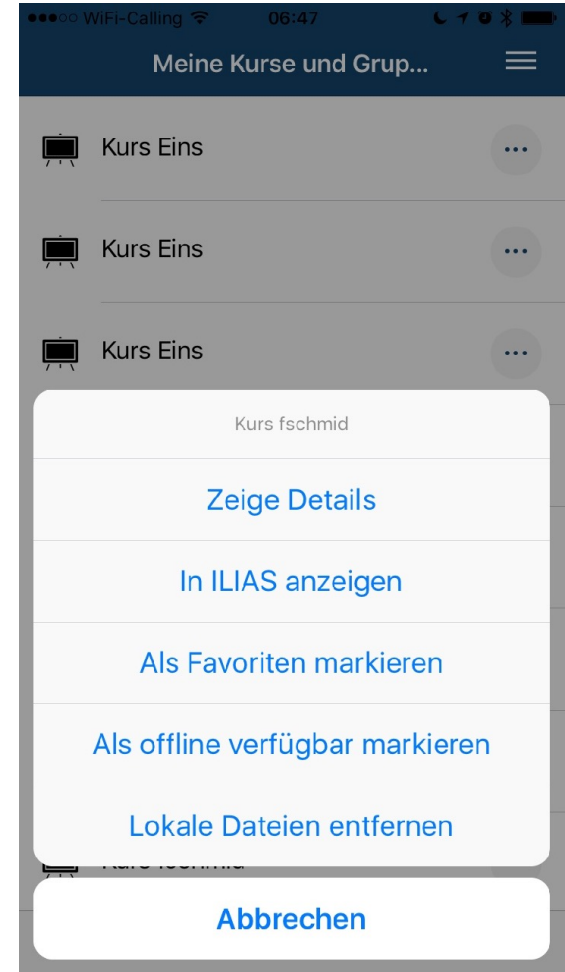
●●●○○ WiFi-Calling 06:47

Meine Kurse und Grup...

Kurs Eins

Kurs Eins

Kurs Eins

Kurs fschmid

Zeige Details

In ILIAS anzeigen

Als Favoriten markieren

Als offline verfügbar markieren

Lokale Dateien entfernen

Kurs fschmid

Abbrechen